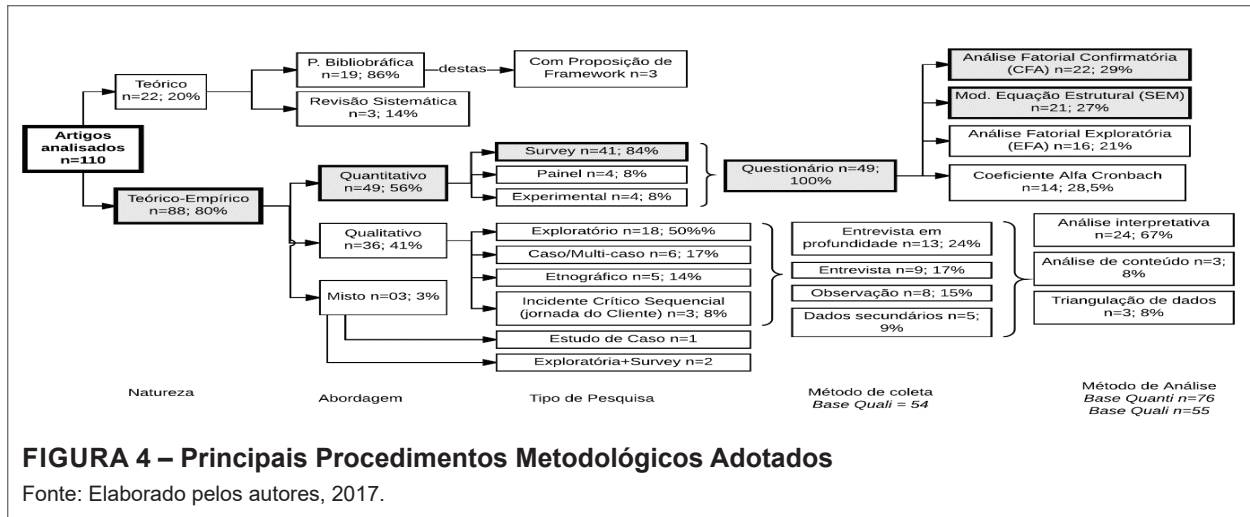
Artigos analisados n=110

Teórico n=22; 20%

P. Bibliobráfica n=19; 86%

destas

Com Proposição de Framework n=3

Revisão Sistemática n=3; 14%

Teórico-Empírico n=88; 80%

Quantitativo n=49; 56%

Survey n=41; 84%

Painel n=4; 8%

Experimental n=4; 8%

Questionário n=49; 100%

Análise Fatorial Confirmatória (CFA) n=22; 29%

Mod. Equação Estrutural (SEM) n=21; 27%

Análise Fatorial Exploratória (EFA) n=16; 21%

Coeficiente Alfa Cronbach n=14; 28,5%

Qualitativo n=36; 41%

Exploratório n=18; 50%%

Caso/Multi-caso n=6; 17%

Etnográfico n=5; 14%

Incidente Crítico Sequencial (jornada do Cliente) n=3; 8%

Entrevista em profundidade n=13; 24%

Entrevista n=9; 17%

Observação n=8; 15%

Dados secundários n=5; 9%

Análise interpretativa n=24; 67%

Análise de conteúdo n=3; 8%

Triangulação de dados n=3; 8%

Misto n=03; 3%

Estudo de Caso n=1

Exploratória+Survey n=2

Natureza

Abordagem

Tipo de Pesquisa

Método de coleta
Base Quali = 54

Método de Análise
Base Quanti n=76
Base Quali n=55

FIGURA 4 – Principais Procedimentos Metodológicos Adotados

Fonte: Elaborado pelos autores, 2017.